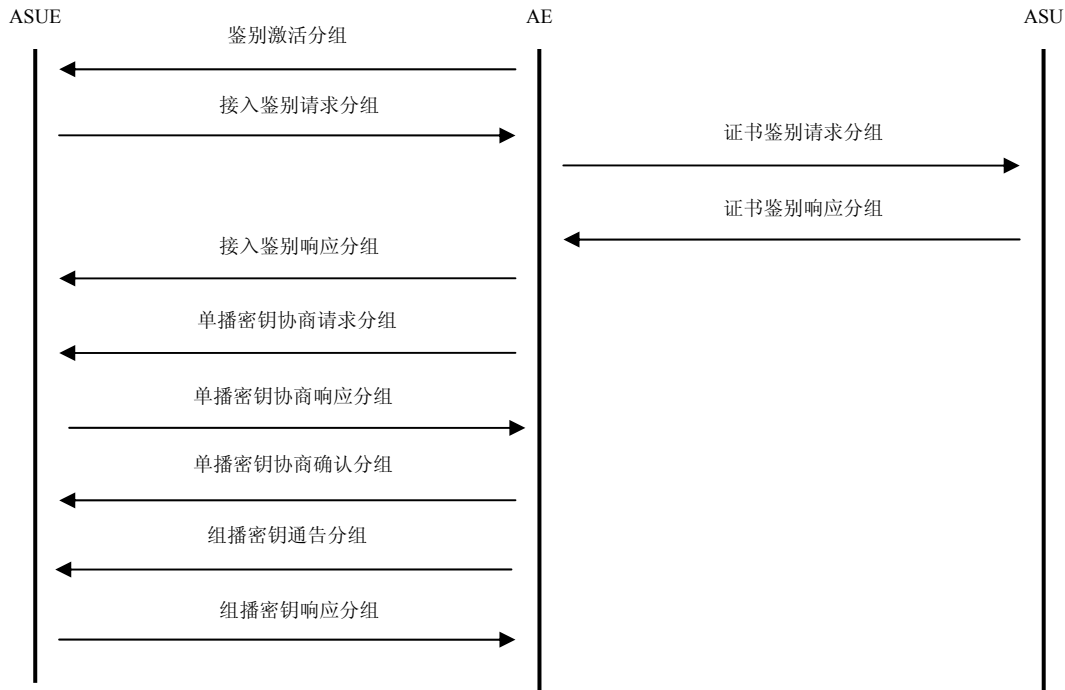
ASUE

AE

ASU

鉴别激活分组

接入鉴别请求分组

证书鉴别请求分组

证书鉴别响应分组

接入鉴别响应分组

单播密钥协商请求分组

单播密钥协商响应分组

单播密钥协商确认分组

组播密钥通告分组

组播密钥响应分组